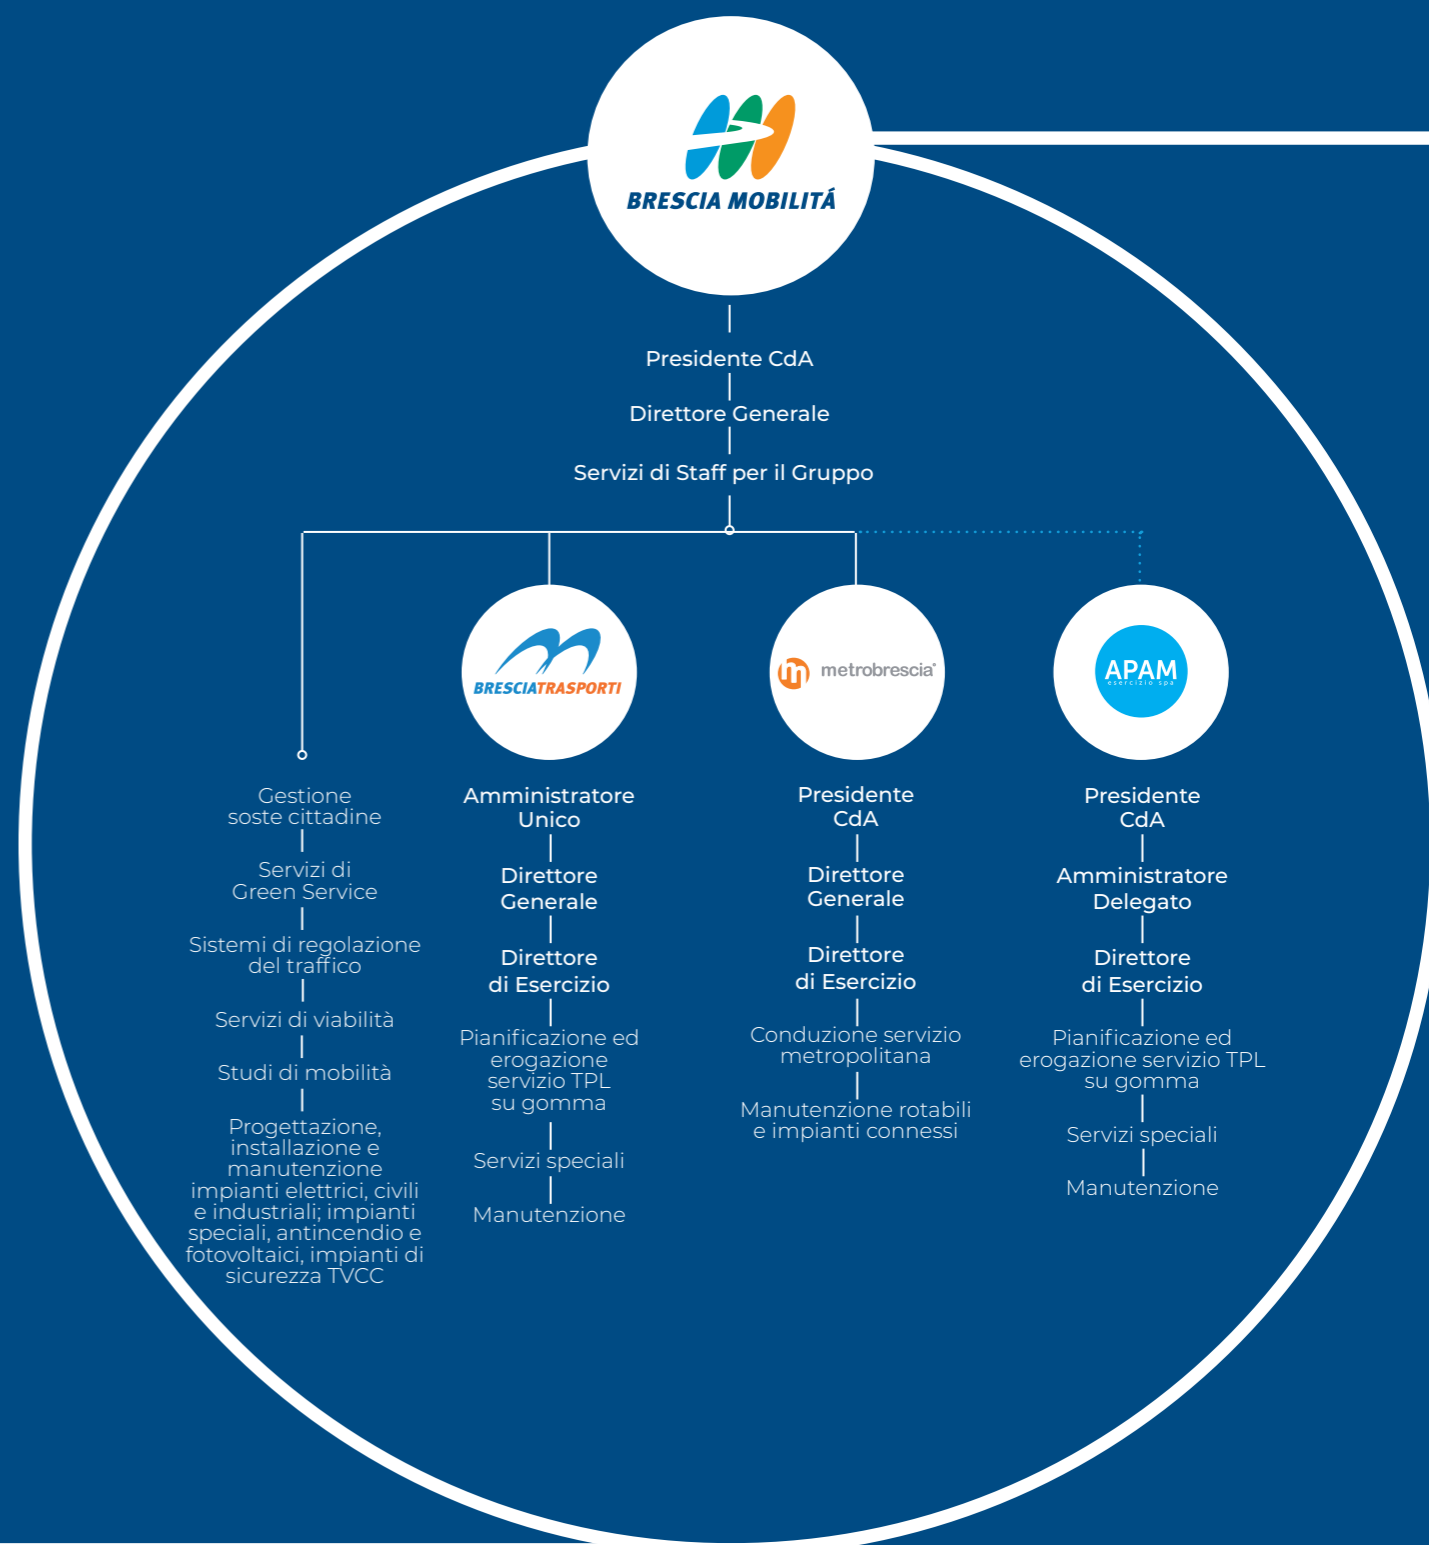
BRESCIA MOBILITÁ

Presidente CdA

Direttore Generale

Servizi di Staff per il Gruppo

Gestione soste cittadine

Servizi di Green Service

Sistemi di regolazione del traffico

Servizi di viabilità

Studi di mobilità

Progettazione, installazione e manutenzione impianti elettrici, civili e industriali; impianti speciali, antincendio e fotovoltaici, impianti di sicurezza TVCC

BRESCIATRASPORTI

Amministratore Unico

Direttore Generale

Direttore di Esercizio

Pianificazione ed erogazione servizio TPL su gomma

Servizi speciali

Manutenzione

metrobrescia

Presidente CdA

Direttore Generale

Direttore di Esercizio

Conduzione servizio metropolitana

Manutenzione rotabili e impianti connessi

APAM esercizio spa

Presidente CdA

Amministratore Delegato

Direttore di Esercizio

Pianificazione ed erogazione servizio TPL su gomma

Servizi speciali

Manutenzione